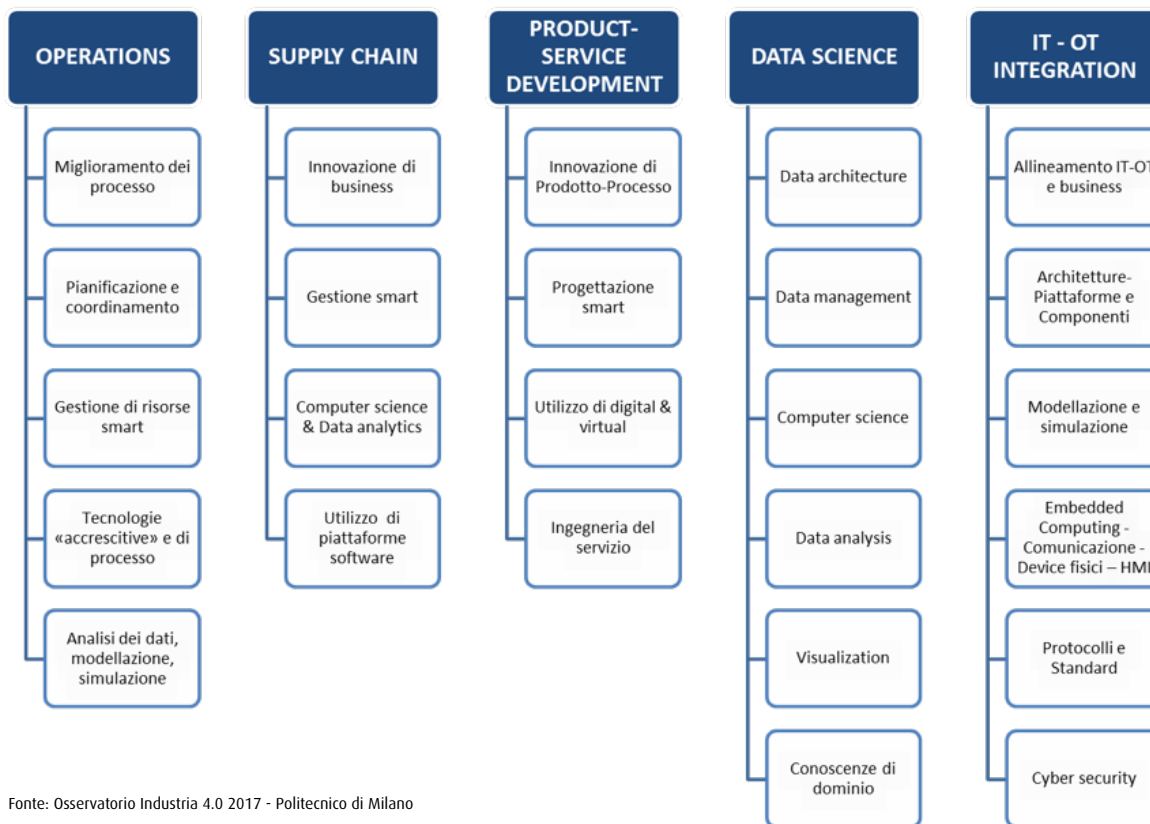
OPERATIONS

Miglioramento dei processo

Pianificazione e coordinamento

Gestione di risorse smart

Tecnologie «accrescitive» e di processo

Analisi dei dati, modellazione, simulazione

SUPPLY CHAIN

Innovazione di business

Gestione smart

Computer science & Data analytics

Utilizzo di piattaforme software

PRODUCT-SERVICE DEVELOPMENT

Innovazione di Prodotto-Processo

Progettazione smart

Utilizzo di digital & virtual

Ingegneria del servizio

DATA SCIENCE

Data architecture

Data management

Computer science

Data analysis

Visualization

Conoscenze di dominio

IT - OT INTEGRATION

Allineamento IT-OT e business

Architetture-Piattaforme e Componenti

Modellazione e simulazione

Embedded Computing - Comunicazione - Device fisici – HM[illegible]

Protocolli e Standard

Cyber security

Fonte: Osservatorio Industria 4.0 2017 - Politecnico di Milano